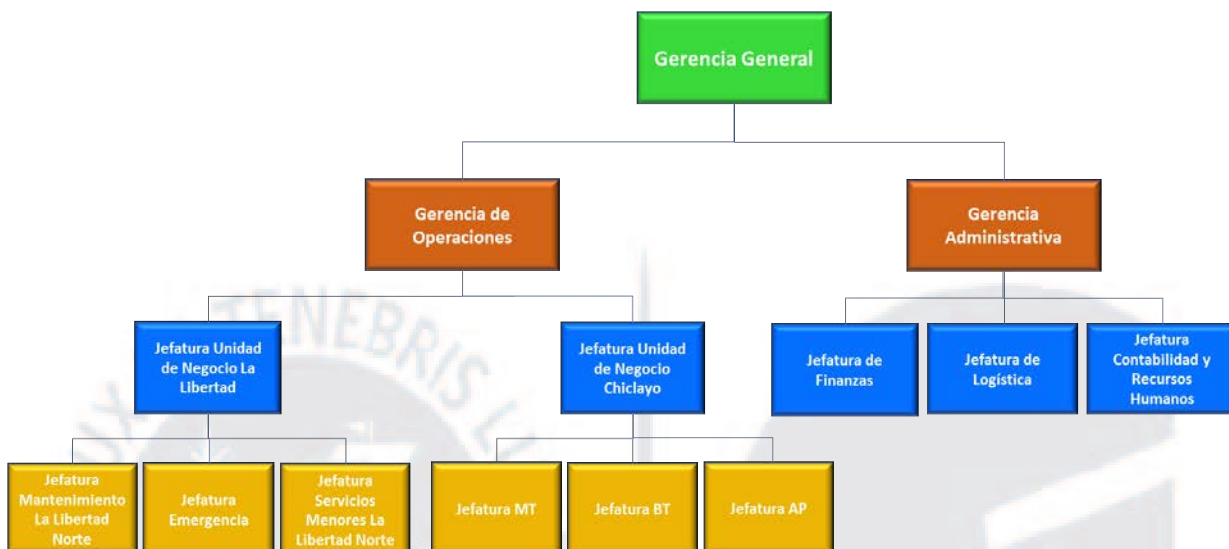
Gerencia General

Gerencia de Operaciones

Gerencia Administrativa

Jefatura Unidad de Negocio La Libertad

Jefatura Unidad de Negocio Chiclayo

Jefatura de Finanzas

Jefatura de Logística

Jefatura Contabilidad y Recursos Humanos

Jefatura Mantenimiento La Libertad Norte

Jefatura Emergencia

Jefatura Servicios Menores La Libertad Norte

Jefatura MT

Jefatura BT

Jefatura AP

TENEBRIS